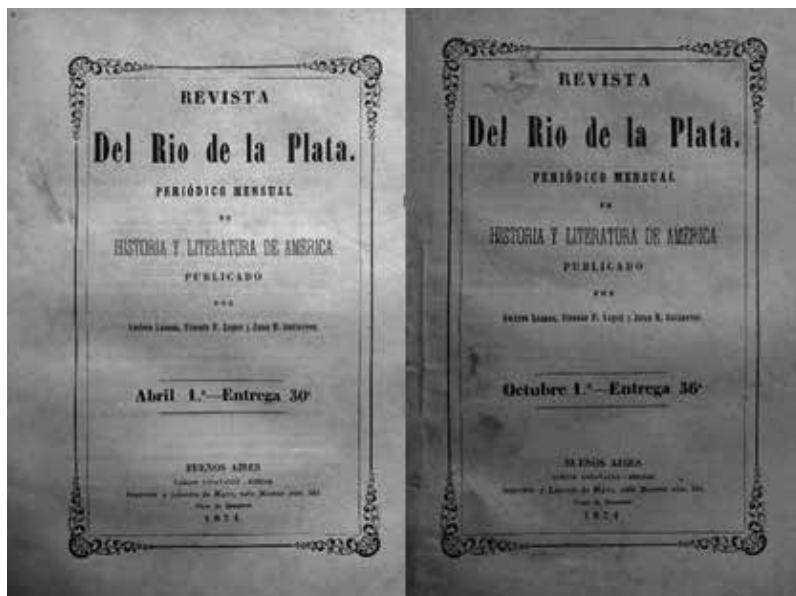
REVISTA

Del Rio de la Plata.

PERIÓDICO MENSUAL

DE

HISTORIA Y LITERATURA DE AMERICA

PUBLICADO

POR

Andres Lamas, Vicente F. Lopez y Juan M. Gutierrez

Abril 1.º—Entrega 30ª

BUENOS AIRES

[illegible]

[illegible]

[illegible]

1874

REVISTA

Del Rio de la Plata.

PERIÓDICO MENSUAL

DE

HISTORIA Y LITERATURA DE AMERICA

PUBLICADO

POR

Andres Lamas, Vicente F. Lopez y Juan M. Gutierrez

Octubre 1.º—Entrega 36ª

BUENOS AIRES

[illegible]

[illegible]

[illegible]

1874